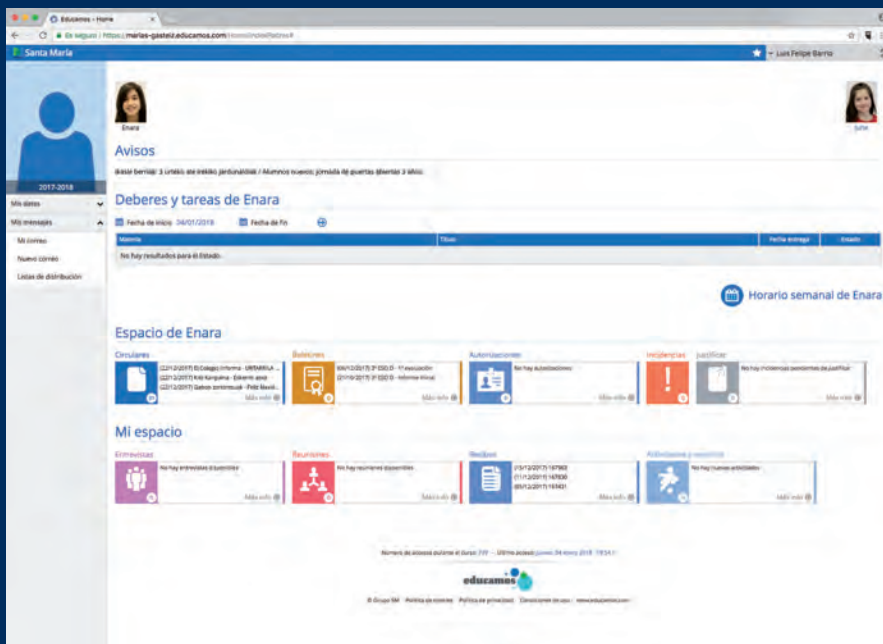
Educamos - Home

Es seguro | https://marias-gasteiz.educamos.com/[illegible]

Santa María

Luis Felipe Barrio

2017-2018

Mis datos

Mis mensajes

Mi correo

Nuevo correo

Listas de distribución

Enara

Julia

Avisos

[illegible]

Deberes y tareas de Enara

Fecha de inicio 04/01/2018 Fecha de fin

| Materia | Título | Fecha entrega | Estado |
|---|---|---|---|
| No hay resultados para el Estado. | | | |

Horario semanal de Enara

Espacio de Enara

Circulares

(22/12/2017) El Colegio informa - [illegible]
(22/12/2017) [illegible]
(22/12/2017) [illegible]

Más info

Boletines

(05/12/2017) 3º ESO D - 1ª evaluación
(21/10/2017) 3º ESO D - Informe inicial

Más info

Autorizaciones

No hay autorizaciones

Más info

Incidencias Justificar

No hay incidencias pendientes de justificar

Más info

Mi espacio

Entrevistas

No hay entrevistas disponibles

Más info

Reuniones

No hay reuniones disponibles

Más info

Recibos

(15/12/2017) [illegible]
(11/12/2017) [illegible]
(05/12/2017) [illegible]

Más info

Actividades y servicios

No hay nuevas actividades

Más info

Número de accesos durante el curso: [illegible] - Último acceso: jueves 04 enero 2018 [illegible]

educamos

© Grupo SM · Política de cookies · Política de privacidad · Condiciones de uso · www.educamos.com